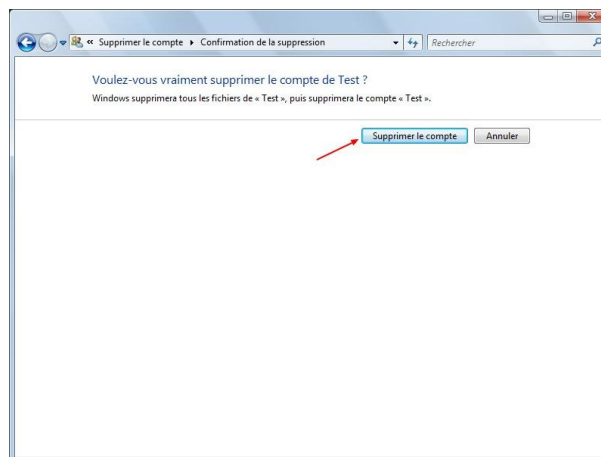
« Supprimer le compte ▸ Confirmation de la suppression

Rechercher

Voulez-vous vraiment supprimer le compte de Test ?

Windows supprimera tous les fichiers de « Test », puis supprimera le compte « Test ».

Supprimer le compte

Annuler